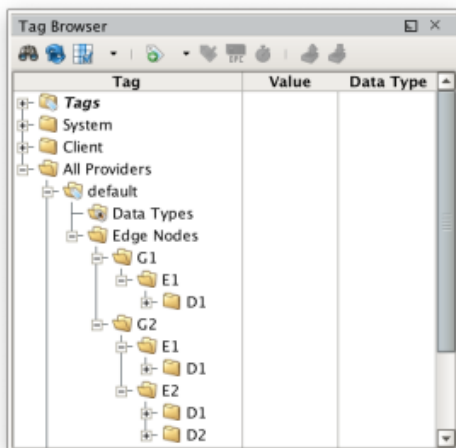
Tag Browser

| Tag | Value | Data Type |
|---|---|---|
| Tags | | |
| System | | |
| Client | | |
| All Providers | | |
| default | | |
| Data Types | | |
| Edge Nodes | | |
| G1 | | |
| E1 | | |
| D1 | | |
| G2 | | |
| E1 | | |
| D1 | | |
| E2 | | |
| D1 | | |
| D2 | | |